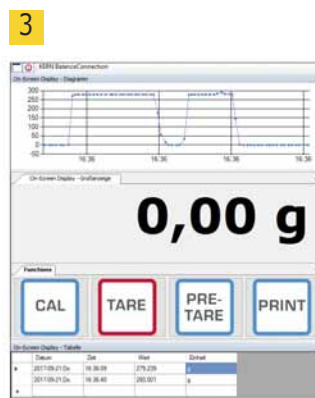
3

KERN BalanceConnection

On-Screen Display - Diagramm

300
250
200
150
100
50
0
-50

16:36
16:36
16:36
16:36

On-Screen Display - Großanzeige

0,00 g

Functions

CAL
TARE
PRE-TARE
PRINT

On-Screen Display - Tabelle

| | Datum | Zeit | Wert | Einheit |
|---|---|---|---|---|
| ▸ | 2017-09-21 Do | 16:36:09 | 279,239 | g |
| | 2017-09-21 Do | 16:36:40 | 280,001 | g |
| * | | | | |